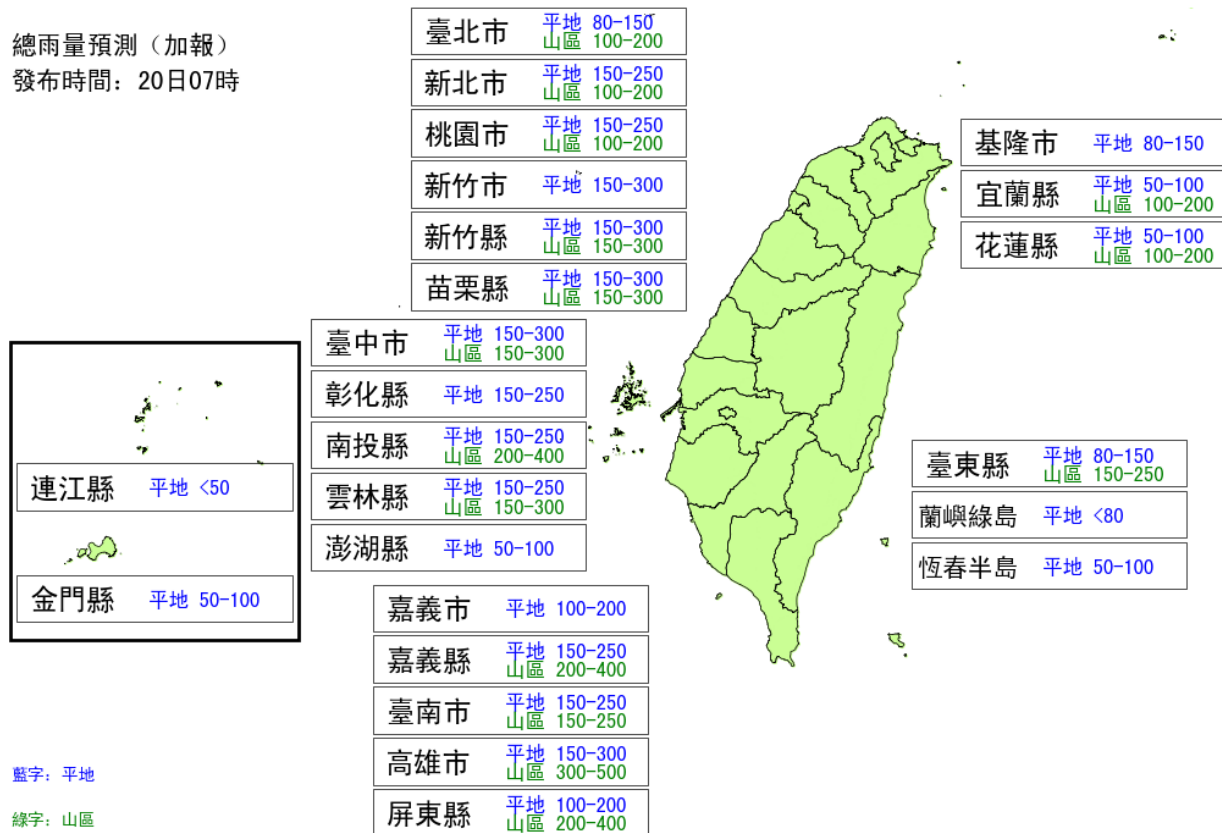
總雨量預測（加報）
發布時間：20日07時

| 臺北市 | 平地 80-150 山區 100-200 |
|---|---|
| 新北市 | 平地 150-250 山區 100-200 |
| 桃園市 | 平地 150-250 山區 100-200 |
| 新竹市 | 平地 150-300 |
| 新竹縣 | 平地 150-300 山區 150-300 |
| 苗栗縣 | 平地 150-300 山區 150-300 |

| 基隆市 | 平地 80-150 |
|---|---|
| 宜蘭縣 | 平地 50-100 山區 100-200 |
| 花蓮縣 | 平地 50-100 山區 100-200 |

| 臺中市 | 平地 150-300 山區 150-300 |
|---|---|
| 彰化縣 | 平地 150-250 |
| 南投縣 | 平地 150-250 山區 200-400 |
| 雲林縣 | 平地 150-250 山區 150-300 |
| 澎湖縣 | 平地 50-100 |

| 連江縣 | 平地 <50 |
|---|---|
| 金門縣 | 平地 50-100 |

| 臺東縣 | 平地 80-150 山區 150-250 |
|---|---|
| 蘭嶼綠島 | 平地 <80 |
| 恆春半島 | 平地 50-100 |

| 嘉義市 | 平地 100-200 |
|---|---|
| 嘉義縣 | 平地 150-250 山區 200-400 |
| 臺南市 | 平地 150-250 山區 150-250 |
| 高雄市 | 平地 150-300 山區 300-500 |
| 屏東縣 | 平地 100-200 山區 200-400 |

藍字：平地

綠字：山區